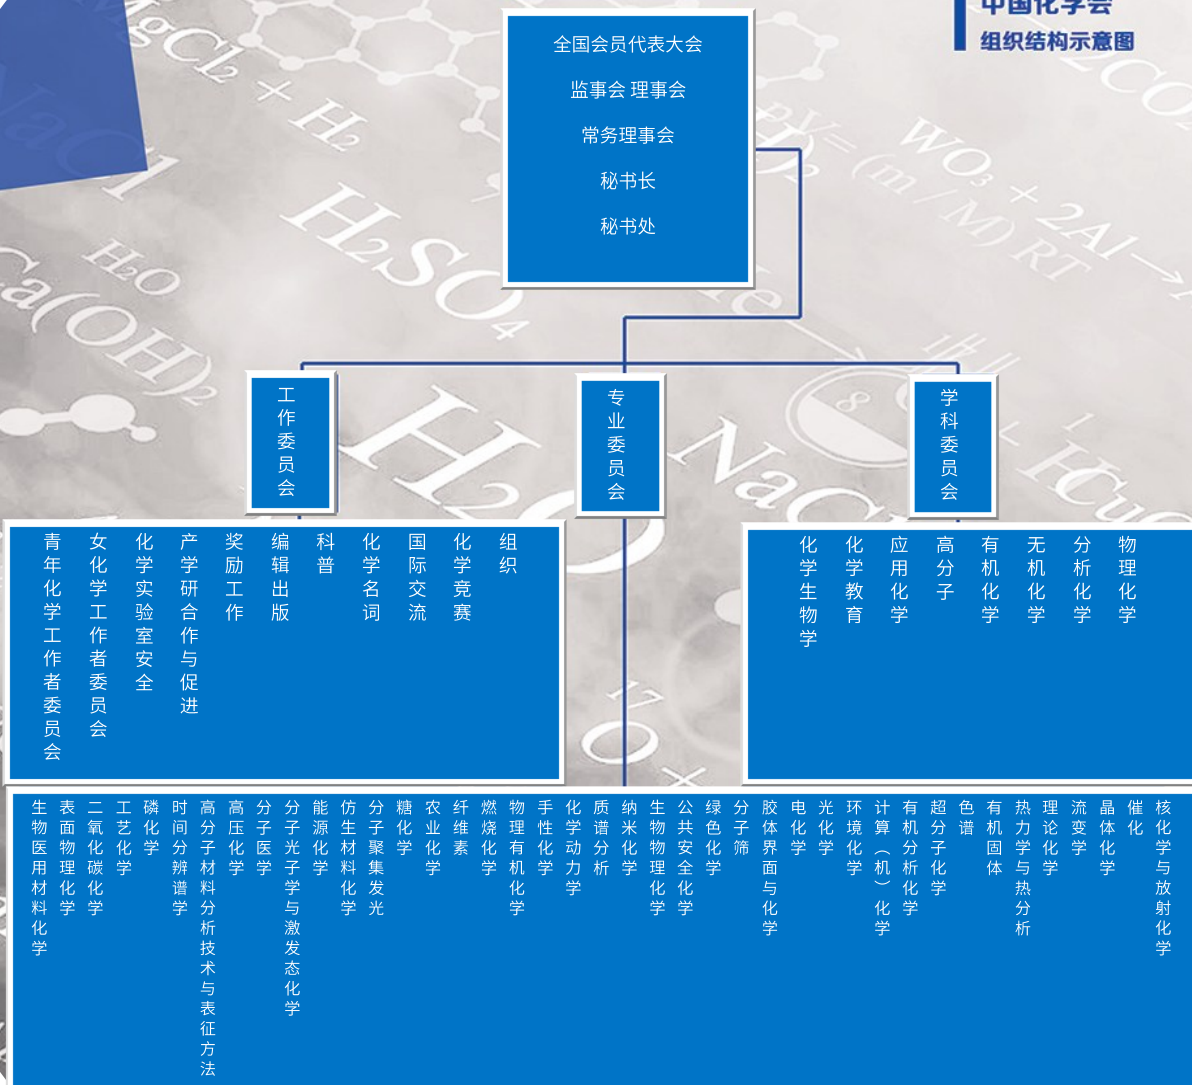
中国化学会
组织结构示意图

全国会员代表大会
监事会 理事会
常务理事会
秘书长
秘书处

工作委员会

专业委员会

学科委员会

青年化学工作者委员会
女化学工作者委员会
化学实验室安全
产学研合作与促进
奖励工作
编辑出版
科普
化学名词
国际交流
化学竞赛
组织

化学生物学
化学教育
应用化学
高分子
有机化学
无机化学
分析化学
物理化学

生物医用材料化学
表面物理化学
二氧化碳化学
工艺化学
磷化学
时间分辨谱学
高分子材料分析技术与表征方法
高压化学
分子医学
分子光子学与激发态化学
能源化学
仿生材料化学
分子聚集发光
糖化学
农业化学
纤维素
燃烧化学
物理有机化学
手性化学
化学动力学
质谱分析
纳米化学
生物物理化学
公共安全化学
绿色化学
分子筛
胶体界面与化学
电化学
光化学
环境化学
计算（机）化学
有机分析化学
超分子化学
色谱
有机固体
热力学与热分析
理论化学
流变学
晶体化学
催化
核化学与放射化学

$MgCl_2 + H_2$
$H_2SO_4$
$H_2O$
$Ca(OH)_2$
$WO_3 + 2Al$
NaCl